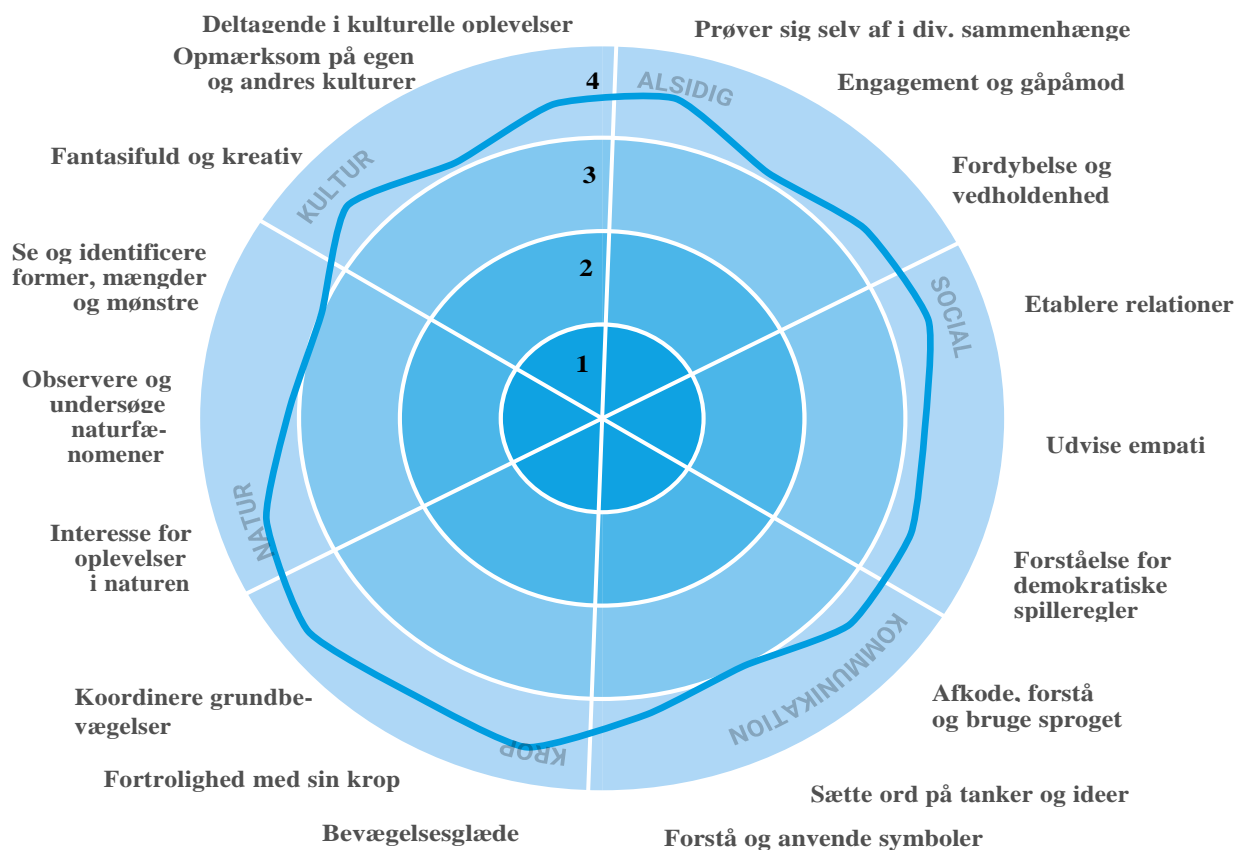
Deltagende i kulturelle oplevelser

Prøver sig selv af i div. sammenhænge

Opmærksom på egen og andres kulturer

Engagement og gåpåmod

Fantasifuld og kreativ

Fordybelse og vedholdenhed

Se og identificere former, mængder og mønstre

Etablere relationer

Observere og undersøge naturfænomener

Udvise empati

Interesse for oplevelser i naturen

Forståelse for demokratiske spilleregler

Koordinere grundbevægelser

Afkode, forstå og bruge sproget

Fortrolighed med sin krop

Sætte ord på tanker og ideer

Bevægelsesglæde

Forstå og anvende symboler

ALSIDIG

SOCIAL

KOMMUNIKATION

KROP

NATUR

KULTUR

4

3

2

1